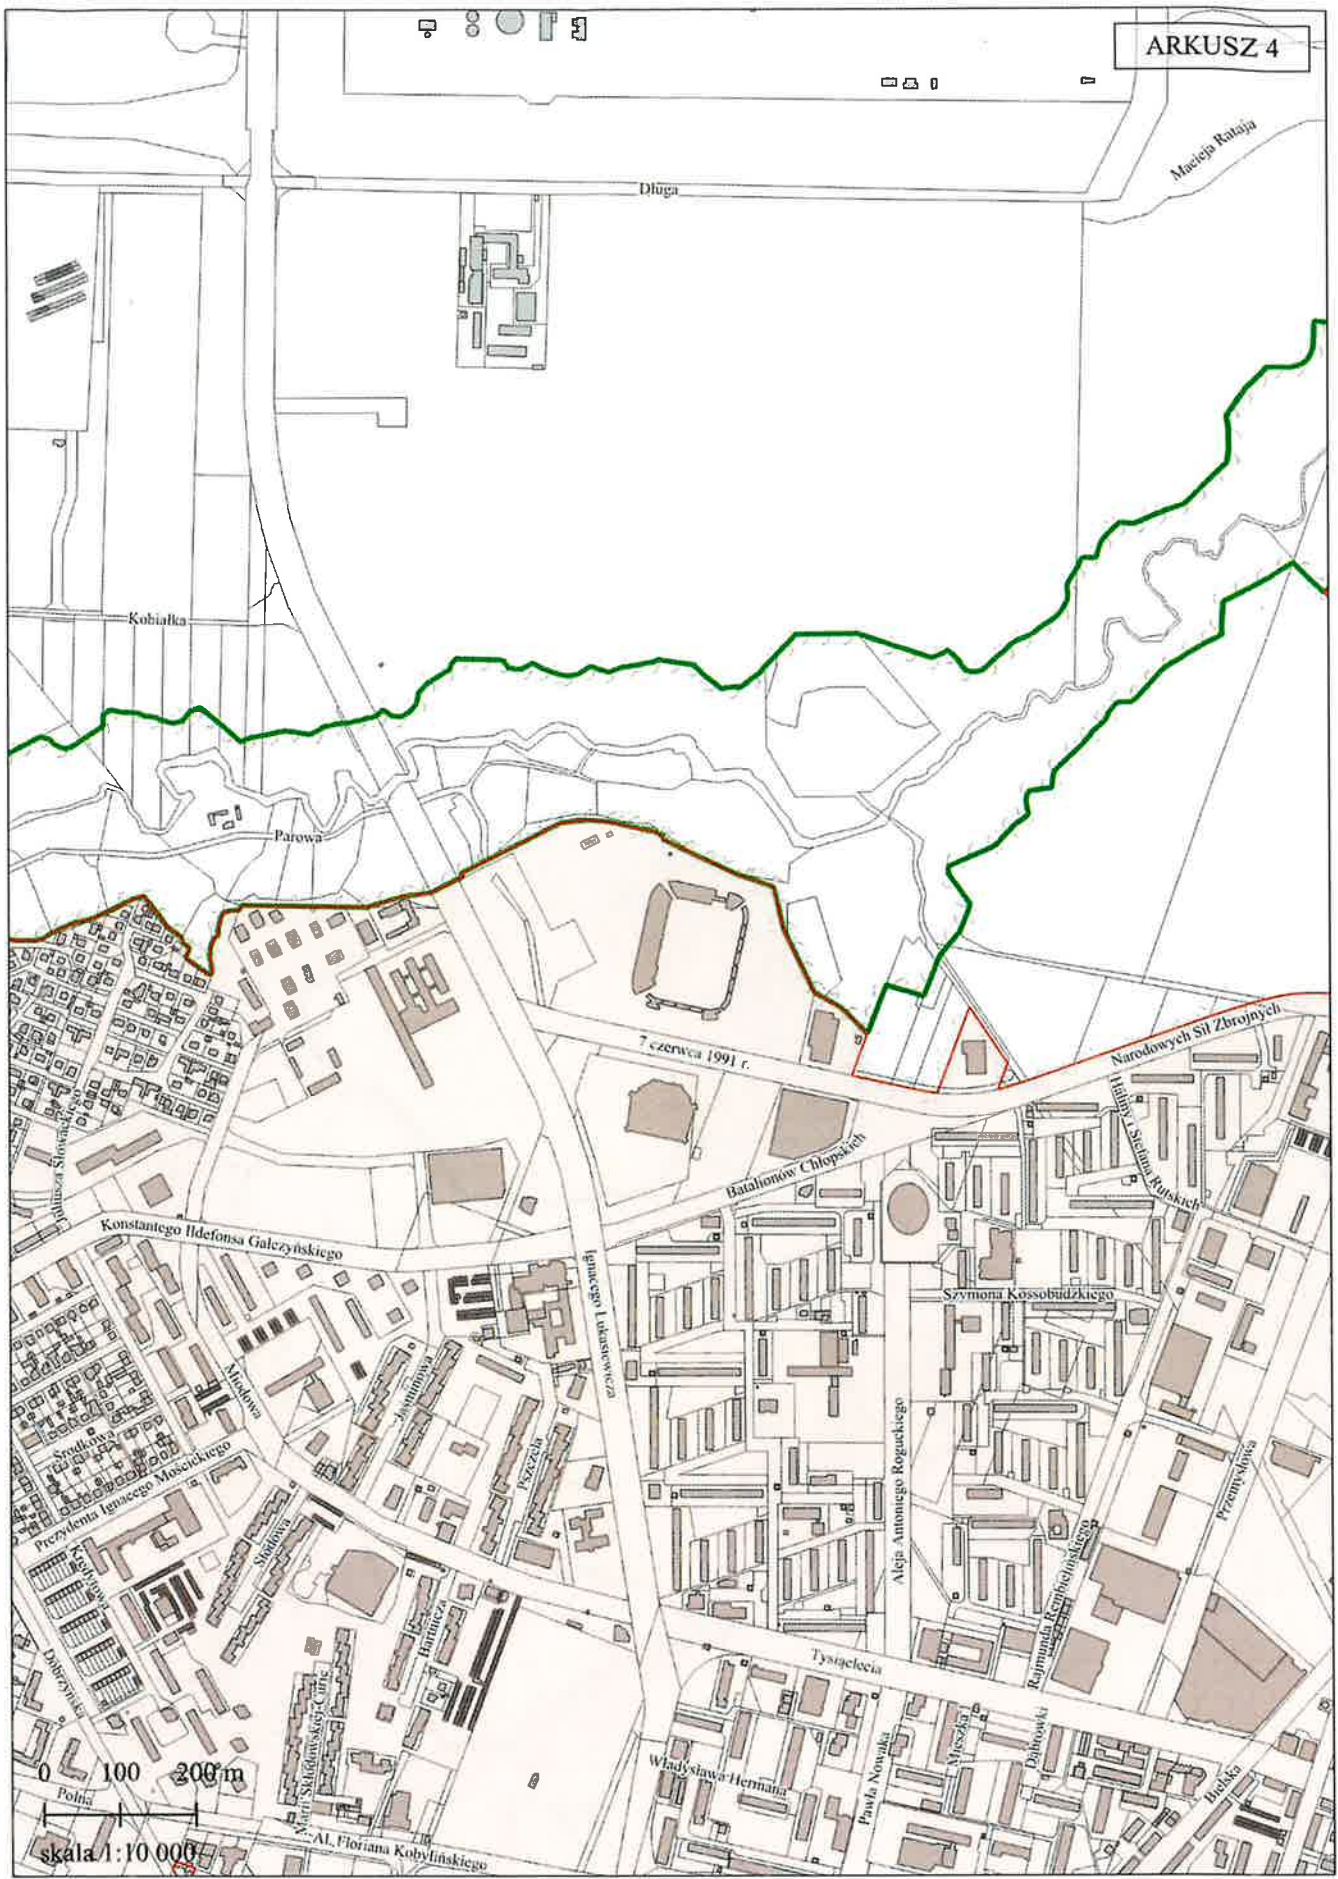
ARKUSZ 4

Macieja Rataja
Długa
Kobiałka
Parowa
7 czerwca 1991 r.
Narodowych Sił Zbrojnych
Haliny i Stefana Rutskich
Batalionów Chłopskich
Juliusza Słowackiego
Konstantego Ildefonsa Gałczyńskiego
Ignacego Łukasiewicza
Szymona Kossobudzkiego
Miodowa
Jaśminowa
Środkowa
Prezydenta Ignacego Mościckiego
Pszczela
Sadowa
Kwiatowa
Aleja Antoniego Roguckiego
Rajmunda Rembielińskiego
Przemysłowa
Bartnicza
Dobrzyńska
Marii Skłodowskiej-Curie
Tysiąclecia
Władysława Hermana
Pawła Nowaka
Mieszka I
Dąbrowski
Bielska
Polna
Al. Floriana Kobylińskiego
0 100 200 m
skala 1:10 000